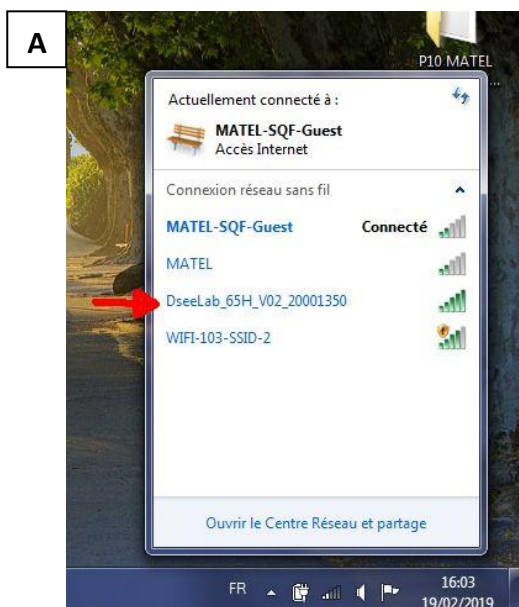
A

P10 MATEL

Actuellement connecté à :

MATEL-SQF-Guest
Accès Internet

Connexion réseau sans fil

MATEL-SQF-Guest Connecté

MATEL

DseeLab_65H_V02_20001350

WIFI-103-SSID-2

Ouvrir le Centre Réseau et partage

FR

16:03
19/02/2019